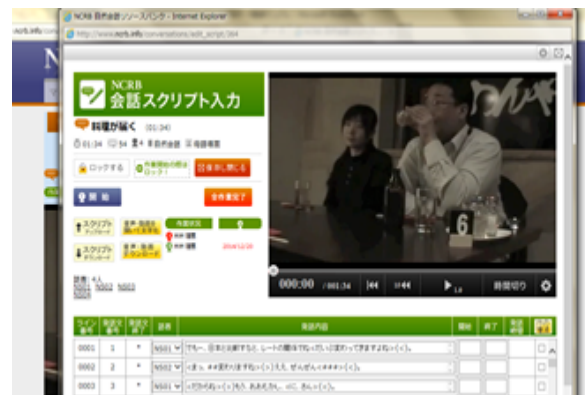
NCRB 日本語会話リソースバンク - Internet Explorer
http://www.ncrb.info/conversations/edit_script/384

NCRB
会話スクリプト入力

料理が届く (01:34)

ロックする
保存して閉じる

開始
全件確定了

スクリプト アップロード
スクリプト ダウンロード

話者: 4人
NS01 NS02 NS03 NS05

000:00 / 001:34
時間切り

| ライン番号 | 発話文番号 | 発話文末番号 | 話者 | 発話内容 | 開始 | 終了 | 発話時間 |
|---|---|---|---|---|---|---|---|
| 0001 | 1 | * | NS01 | でも一、日本は治療すると、レートの関係で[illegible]できますよね(〈笑〉)。 | | | |
| 0002 | 2 | * | NS02 | 〈笑〉。##言われますね(〈笑〉)ええ。ぜんぜん〈##〉。 | | | |
| 0003 | 3 | * | NS01 | 〈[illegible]〉あ、あ、あ。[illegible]。 | | | |